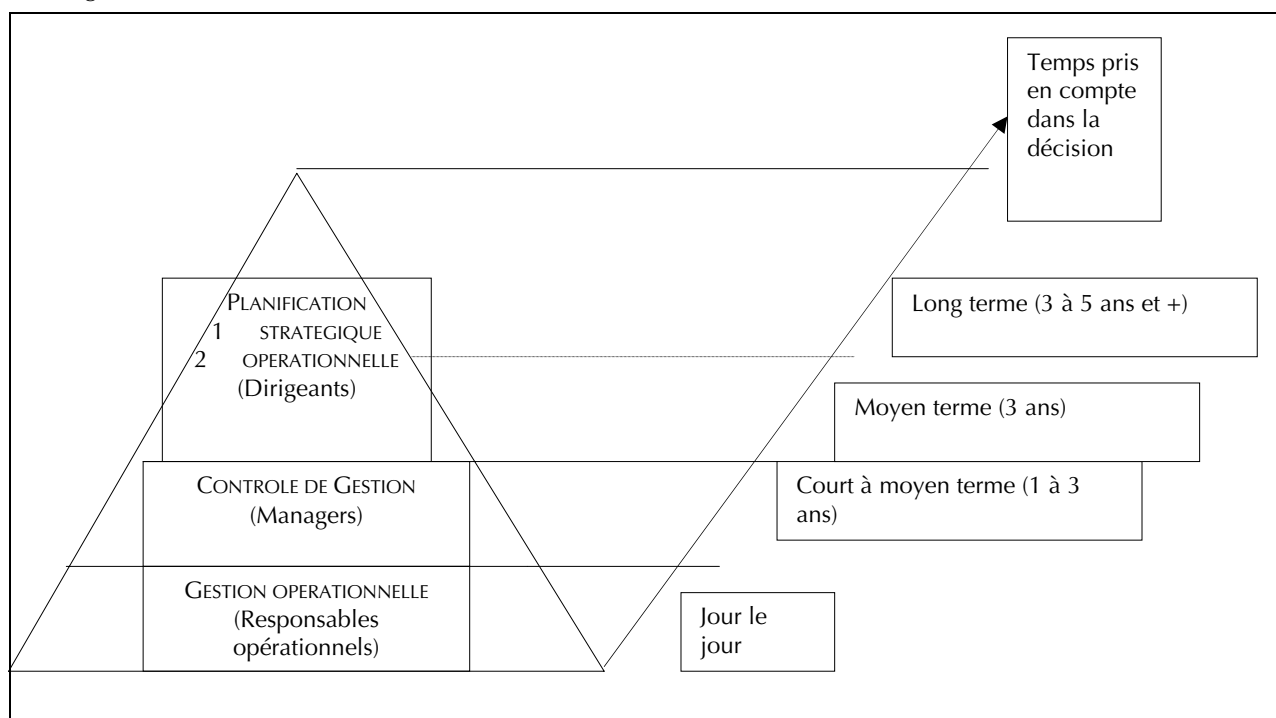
Temps pris en compte dans la décision

PLANIFICATION
1 STRATEGIQUE
2 OPERATIONNELLE
(Dirigeants)

Long terme (3 à 5 ans et +)

Moyen terme (3 ans)

CONTROLE DE GESTION
(Managers)

Court à moyen terme (1 à 3 ans)

GESTION OPERATIONNELLE
(Responsables opérationnels)

Jour le jour